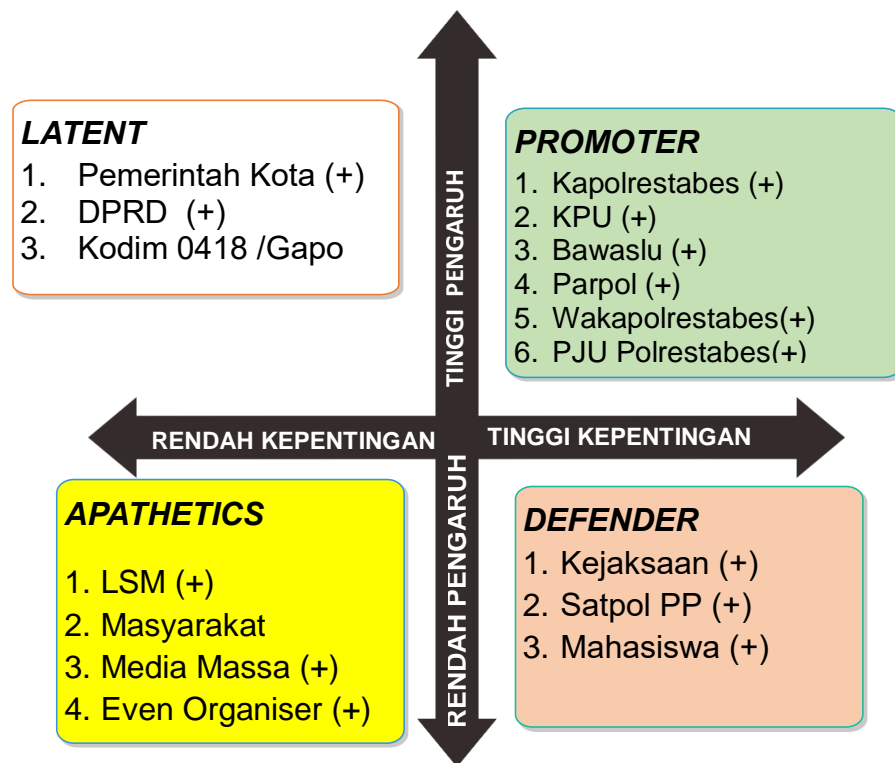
LATENT
1. Pemerintah Kota (+)
2. DPRD (+)
3. Kodim 0418 /Gapo

TINGGI PENGARUH

PROMOTER
1. Kapolrestabes (+)
2. KPU (+)
3. Bawaslu (+)
4. Parpol (+)
5. Wakapolrestabes(+)
6. PJU Polrestabes(+)

RENDAH KEPENTINGAN

TINGGI KEPENTINGAN

APATHETICS
1. LSM (+)
2. Masyarakat
3. Media Massa (+)
4. Even Organiser (+)

RENDAH PENGARUH

DEFENDER
1. Kejaksaan (+)
2. Satpol PP (+)
3. Mahasiswa (+)